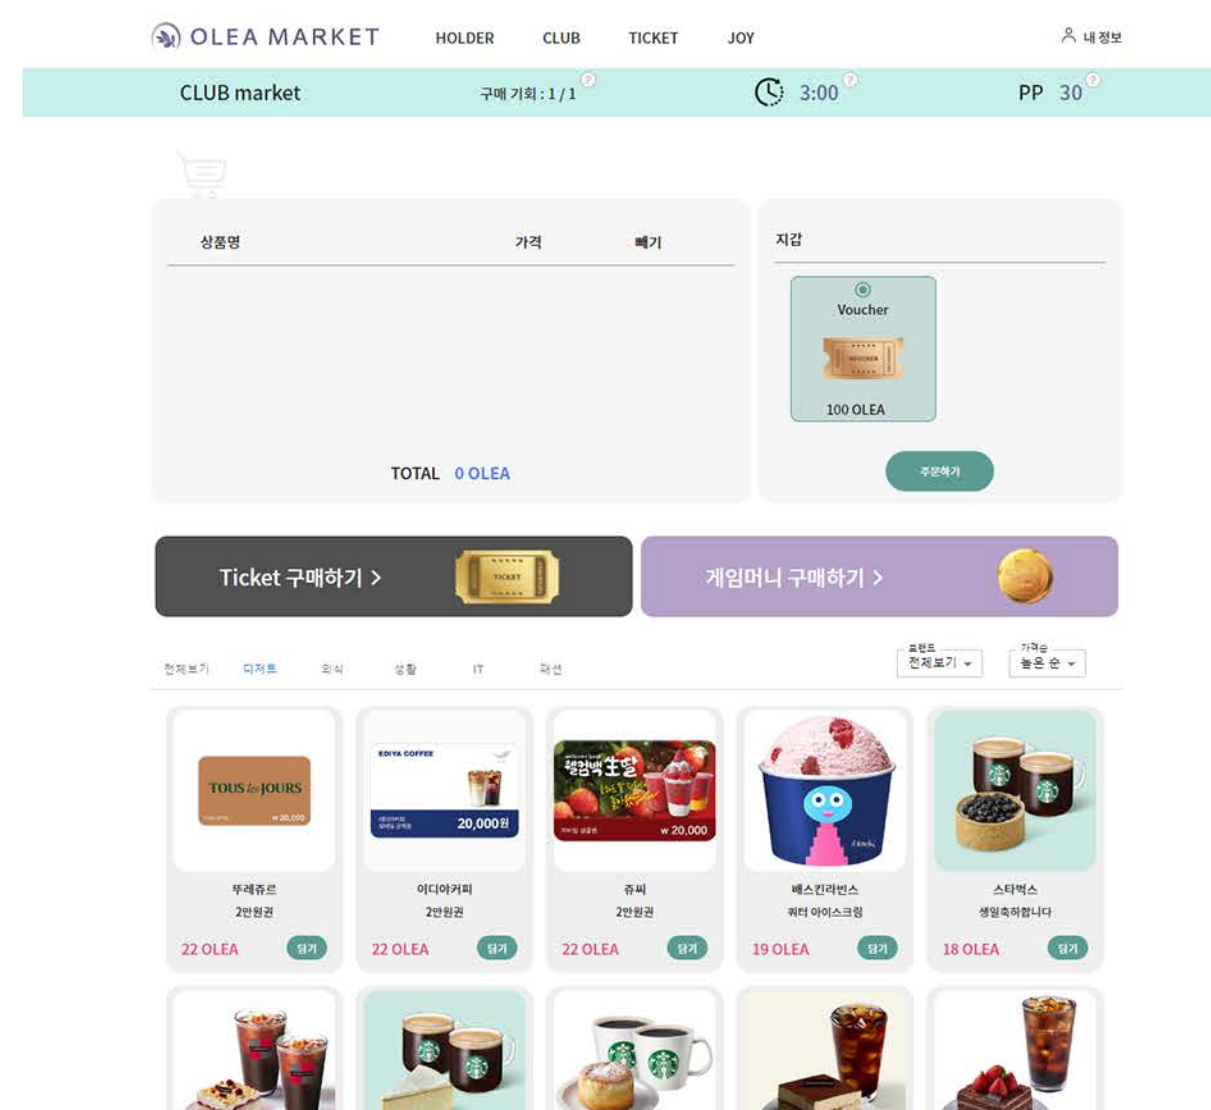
OLEA MARKET HOLDER CLUB TICKET JOY 내 정보

CLUB market 구매 기회 : 1 / 1 ? 3:00 ? PP 30 ?

상품명 가격 빼기

TOTAL 0 OLEA

지갑

Voucher

VOUCHER

100 OLEA

주문하기

Ticket 구매하기 >

TICKET

게임머니 구매하기 >

전체보기 디저트 외식 생활 IT 패션

브랜드 전체보기

가격순 높은 순

TOUS les JOURS w 20,000

뚜레쥬르
2만원권
22 OLEA 담기

EDIYA COFFEE 20,000원

이디야커피
2만원권
22 OLEA 담기

웰컴백 生딸 w 20,000

쥬씨
2만원권
22 OLEA 담기

배스킨라빈스
쿼터 아이스크림
19 OLEA 담기

스타벅스
생일축하합니다
18 OLEA 담기